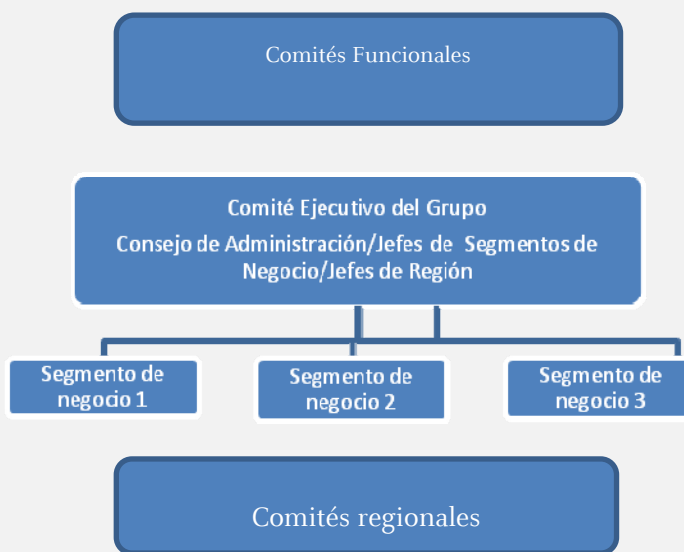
Comités Funcionales

Comité Ejecutivo del Grupo
Consejo de Administración/Jefes de Segmentos de Negocio/Jefes de Región

Segmento de negocio 1

Segmento de negocio 2

Segmento de negocio 3

Comités regionales